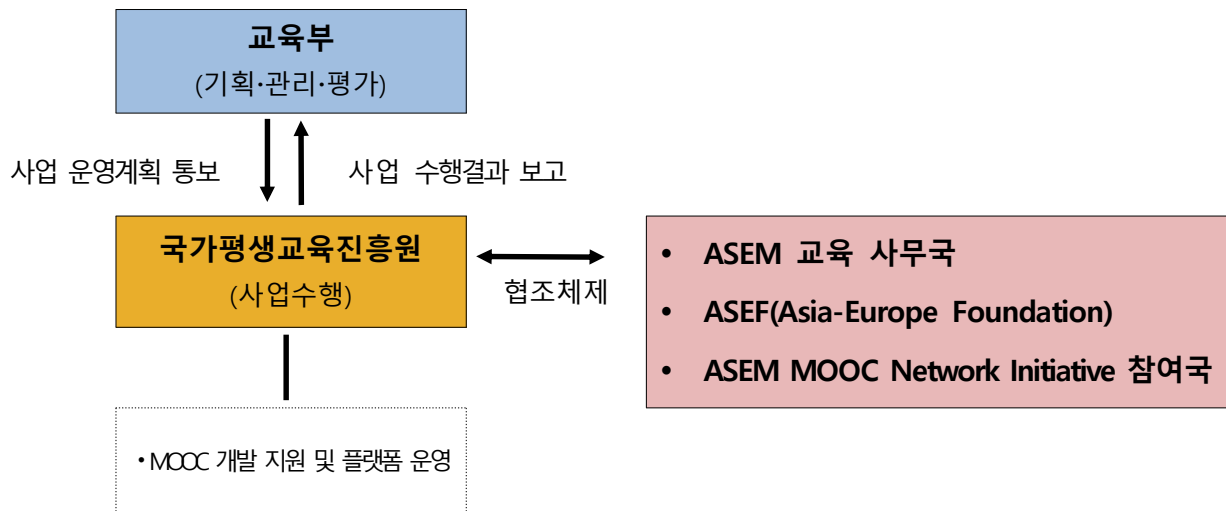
교육부
(기획·관리·평가)

사업 운영계획 통보

사업 수행결과 보고

국가평생교육진흥원
(사업수행)

협조체제

• ASEM 교육 사무국
• ASEF(Asia-Europe Foundation)
• ASEM MOOC Network Initiative 참여국

• MOOC 개발 지원 및 플랫폼 운영